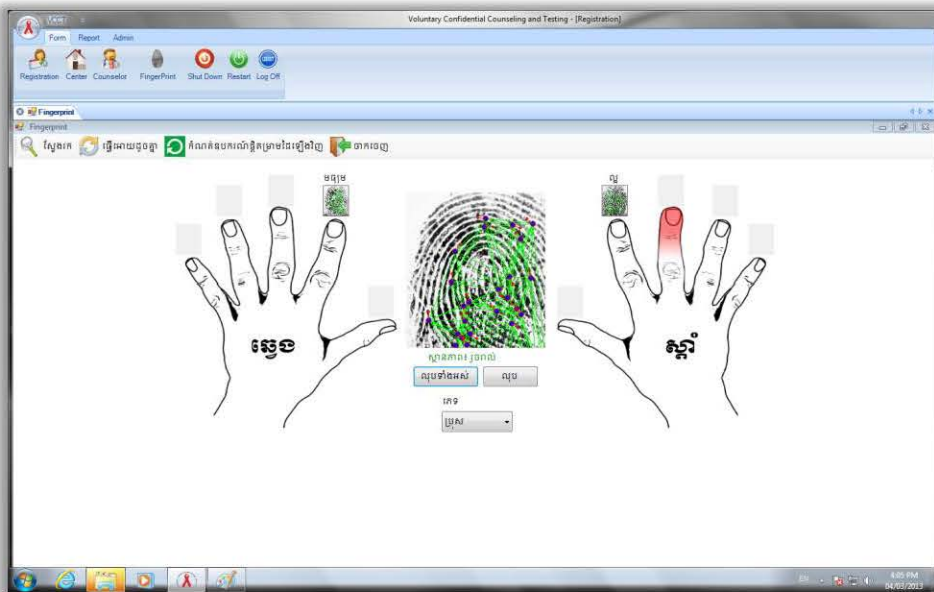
VCCT
Voluntary Confidential Counseling and Testing - [Registration]

Form Report Admin

Registration Center Counselor FingerPrint Shut Down Restart Log Off

Fingerprint

Fingerprint

ស្វែងរក ធ្វើអោយដូចគ្នា កំណត់ឧបករណ៍ថតស្រាមដៃឡើងវិញ ចាកចេញ

មេដៃ

ល្អ

ឆ្វេង

ស្តាំ

ស្ថានភាព: រួចរាល់

លុបទាំងអស់ លុប

ភេទ

ប្រុស

4:05 PM
04/03/2013